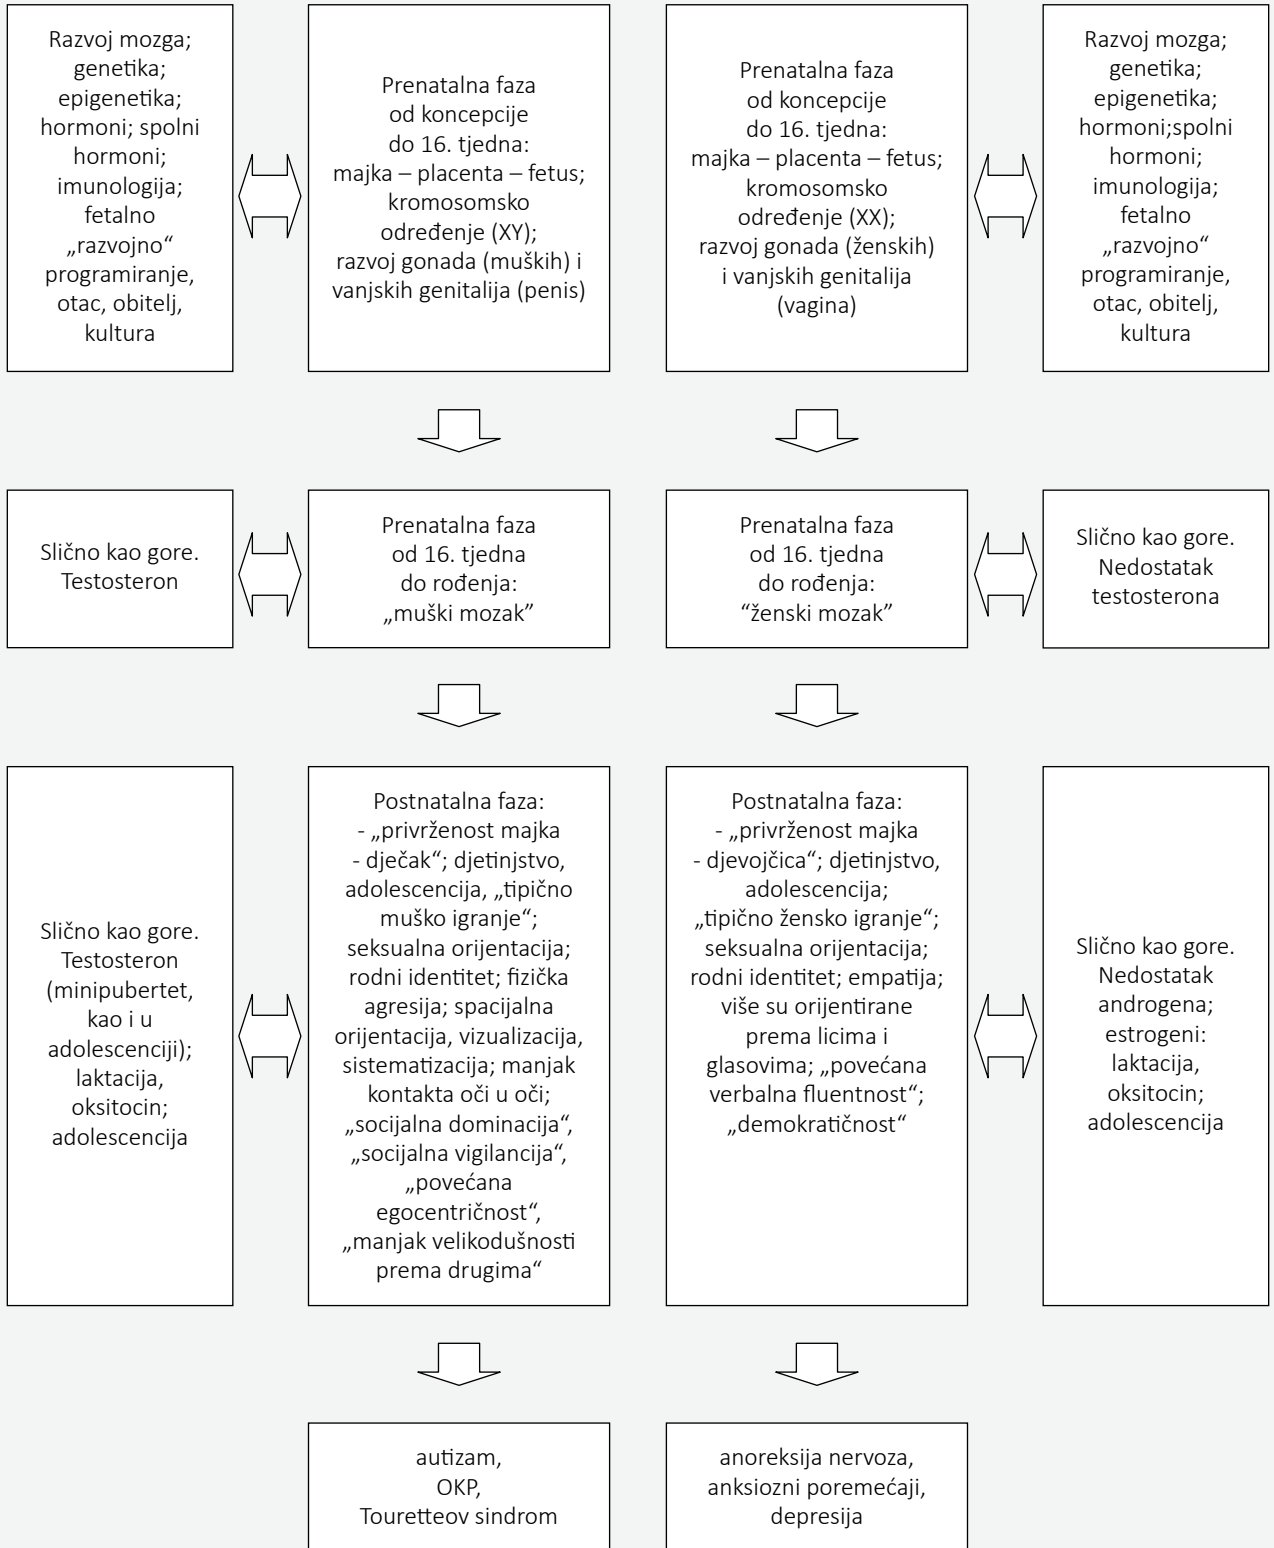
Razvoj mozga; genetika; epigenetika; hormoni; spolni hormoni; imunologija; fetalno „razvojno“ programiranje, otac, obitelj, kultura

Prenatalna faza od koncepcije do 16. tjedna: majka – placenta – fetus; kromosomsko određenje (XY); razvoj gonada (muških) i vanjskih genitalija (penis)

Prenatalna faza od koncepcije do 16. tjedna: majka – placenta – fetus; kromosomsko određenje (XX); razvoj gonada (ženskih) i vanjskih genitalija (vagina)

Razvoj mozga; genetika; epigenetika; hormoni;spolni hormoni; imunologija; fetalno „razvojno“ programiranje, otac, obitelj, kultura

Slično kao gore. Testosteron

Prenatalna faza od 16. tjedna do rođenja: „muški mozak"

Prenatalna faza od 16. tjedna do rođenja: “ženski mozak"

Slično kao gore. Nedostatak testosterona

Slično kao gore. Testosteron (minipubertet, kao i u adolescenciji); laktacija, oksitocin; adolescencija

Postnatalna faza: - „privrženost majka - dječak“; djetinjstvo, adolescencija, „tipično muško igranje“; seksualna orijentacija; rodni identitet; fizička agresija; spacijalna orijentacija, vizualizacija, sistematizacija; manjak kontakta oči u oči; „socijalna dominacija“, „socijalna vigilancija“, „povećana egocentričnost“, „manjak velikodušnosti prema drugima“

Postnatalna faza: - „privrženost majka - djevojčica“; djetinjstvo, adolescencija; „tipično žensko igranje“; seksualna orijentacija; rodni identitet; empatija; više su orijentirane prema licima i glasovima; „povećana verbalna fluentnost“; „demokratičnost“

Slično kao gore. Nedostatak androgena; estrogeni: laktacija, oksitocin; adolescencija

autizam, OKP, Touretteov sindrom

anoreksija nervoza, anksiozni poremećaji, depresija